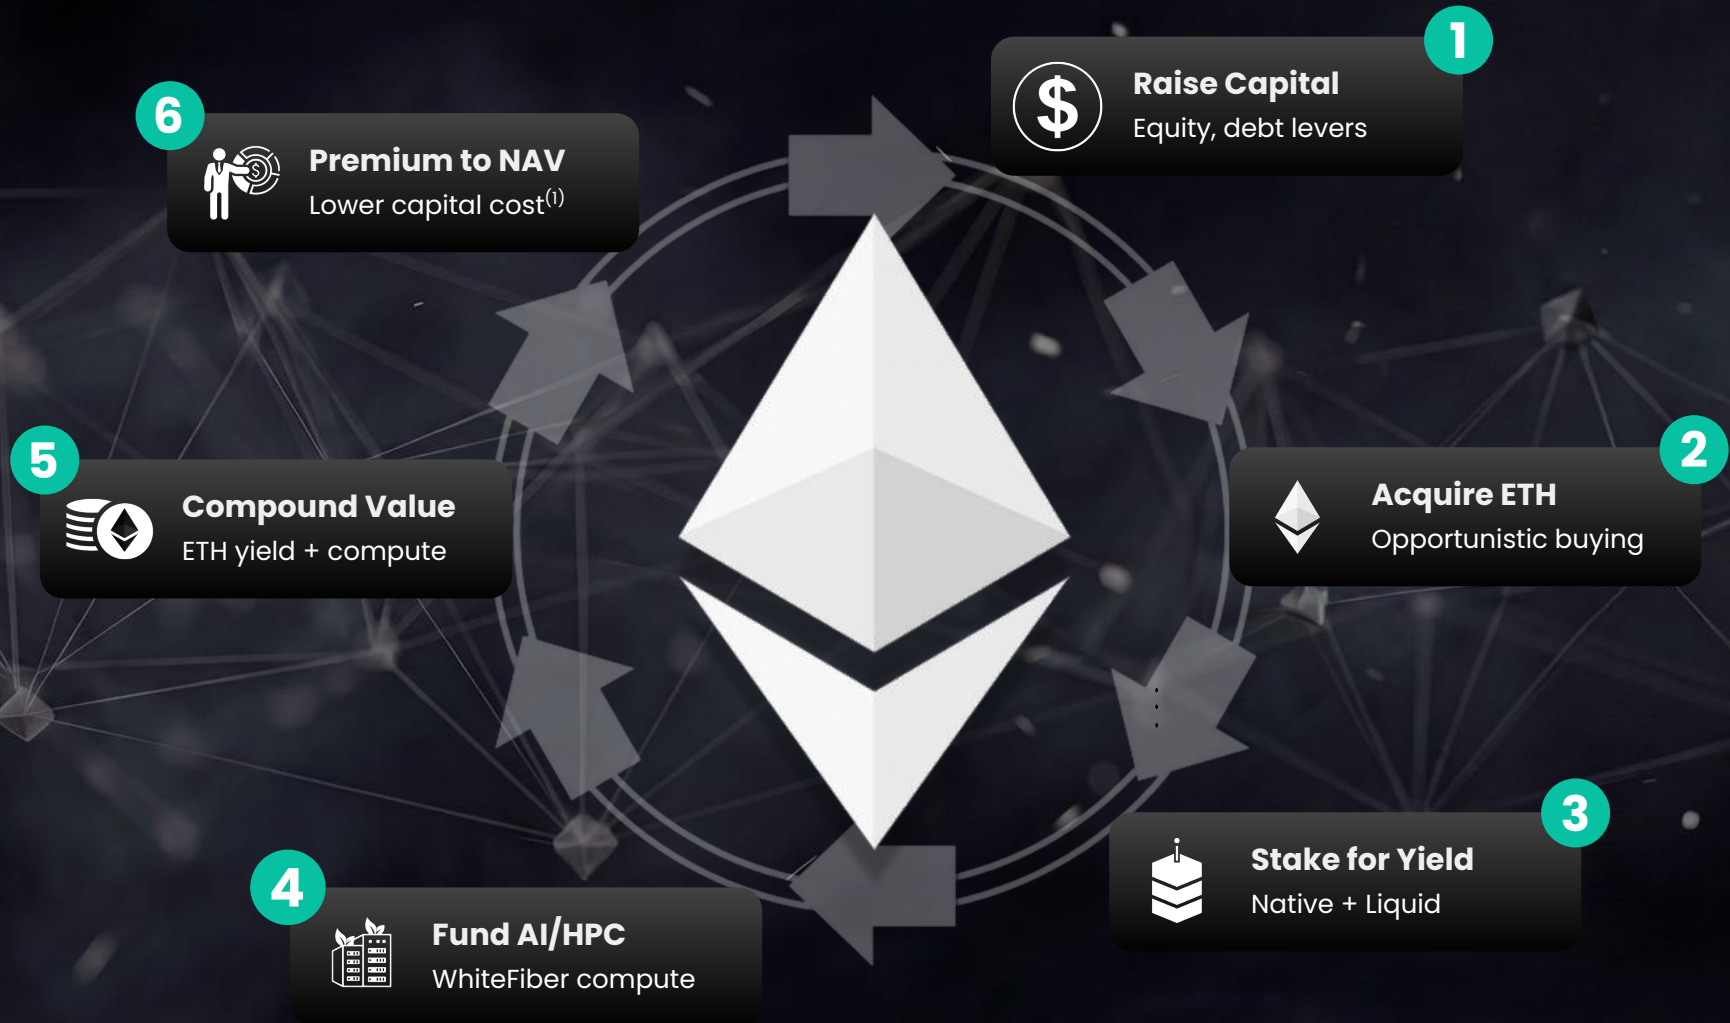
1
$
Raise Capital
Equity, debt levers

2
Acquire ETH
Opportunistic buying

3
Stake for Yield
Native + Liquid

4
Fund AI/HPC
WhiteFiber compute

5
Compound Value
ETH yield + compute

6
Premium to NAV
Lower capital cost$^{(1)}$